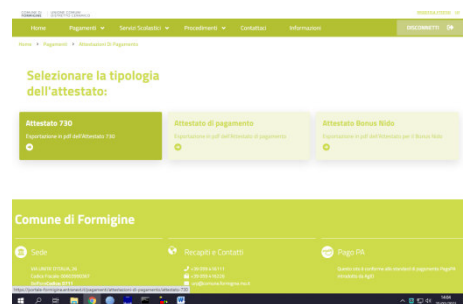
COMUNE DI FORMIGINE

Home Pagamenti Servizi Scolastici Procedimenti Contattaci Informazioni DISCONNETTI

Home > Pagamenti > Attestazioni Di Pagamento

Selezionare la tipologia dell'attestato:

Attestato 730
Esportazione in pdf dell'Attestato 730

Attestato di pagamento
Esportazione in pdf dell'Attestato di pagamento

Attestato Bonus Nido
Esportazione in pdf dell'Attestato per il Bonus Nido

Comune di Formigine

Sede

Recapiti e Contatti

Pago PA

https://portale-formigine.entranext.it/pagamenti/attestazioni-di-pagamento/attestato-730